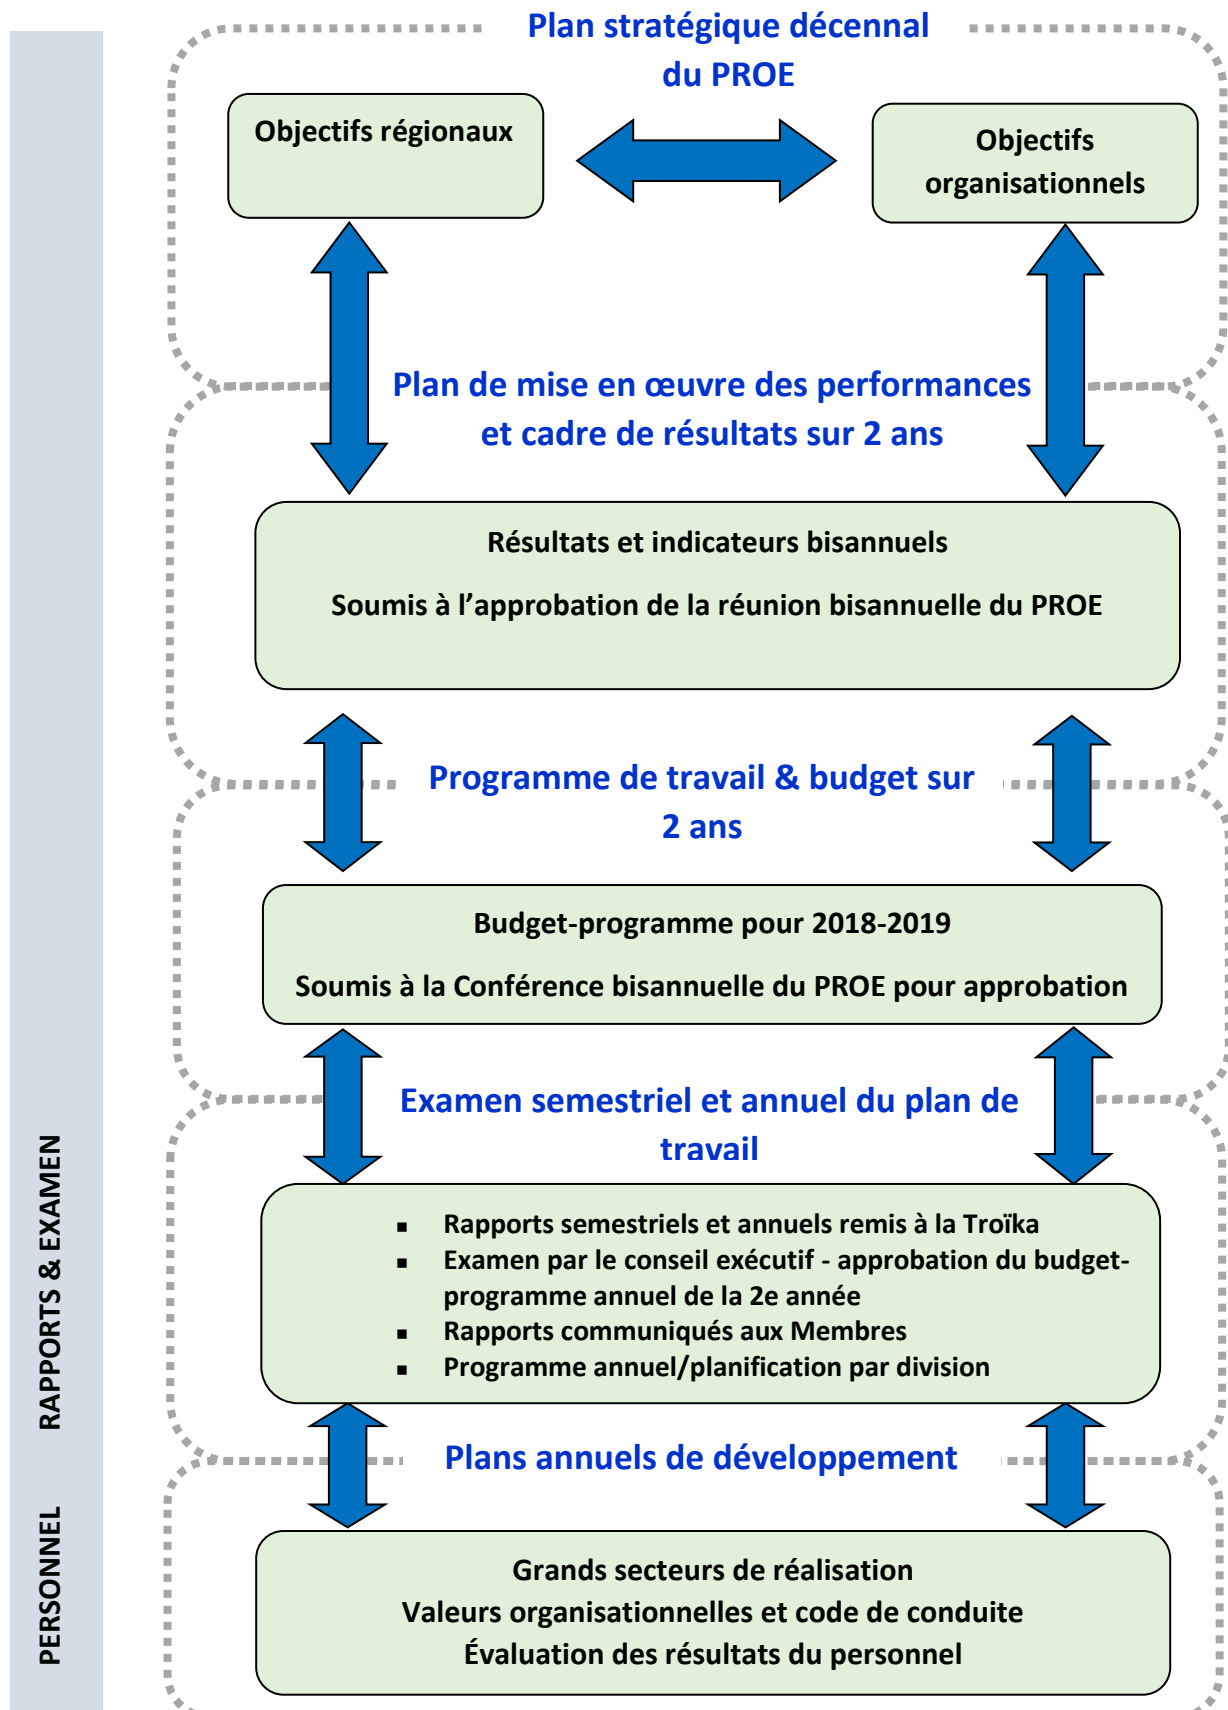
Plan stratégique décennal du PROE

Objectifs régionaux

Objectifs organisationnels

Plan de mise en œuvre des performances et cadre de résultats sur 2 ans

Résultats et indicateurs bisannuels

Soumis à l'approbation de la réunion bisannuelle du PROE

Programme de travail & budget sur 2 ans

Budget-programme pour 2018-2019

Soumis à la Conférence bisannuelle du PROE pour approbation

Examen semestriel et annuel du plan de travail

- Rapports semestriels et annuels remis à la Troïka
- Examen par le conseil exécutif - approbation du budget-programme annuel de la 2e année
- Rapports communiqués aux Membres
- Programme annuel/planification par division

Plans annuels de développement

Grands secteurs de réalisation
Valeurs organisationnelles et code de conduite
Évaluation des résultats du personnel

RAPPORTS & EXAMEN

PERSONNEL